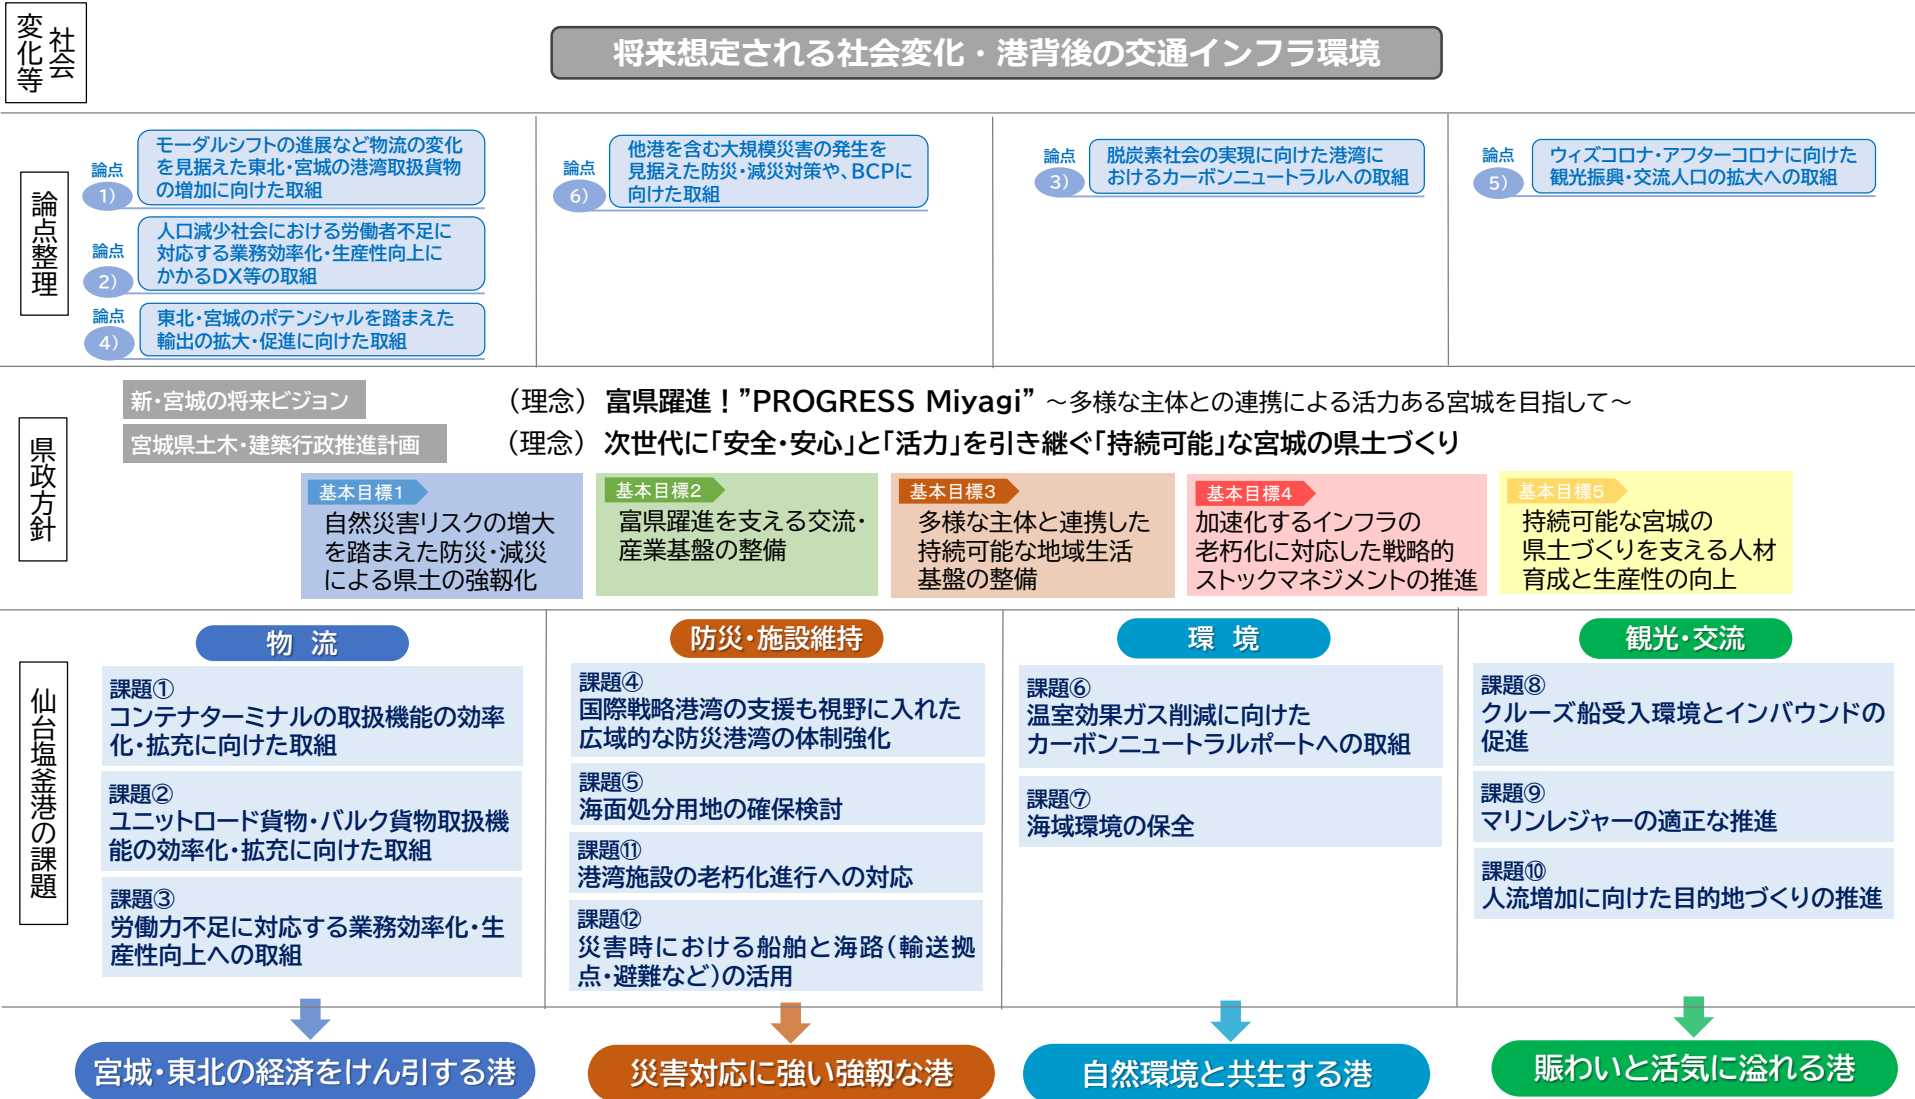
社会変化等

将来想定される社会変化・港背後の交通インフラ環境

論点整理

論点 1)
モーダルシフトの進展など物流の変化を見据えた東北・宮城の港湾取扱貨物の増加に向けた取組

論点 2)
人口減少社会における労働者不足に対応する業務効率化・生産性向上にかかるDX等の取組

論点 4)
東北・宮城のポテンシャルを踏まえた輸出の拡大・促進に向けた取組

論点 6)
他港を含む大規模災害の発生を見据えた防災・減災対策や、BCPに向けた取組

論点 3)
脱炭素社会の実現に向けた港湾におけるカーボンニュートラルへの取組

論点 5)
ウィズコロナ・アフターコロナに向けた観光振興・交流人口の拡大への取組

県政方針

新・宮城の将来ビジョン
（理念） 富県躍進！”PROGRESS Miyagi” ～多様な主体との連携による活力ある宮城を目指して～

宮城県土木・建築行政推進計画
（理念） 次世代に「安全・安心」と「活力」を引き継ぐ「持続可能」な宮城の県土づくり

基本目標1
自然災害リスクの増大を踏まえた防災・減災による県土の強靭化

基本目標2
富県躍進を支える交流・産業基盤の整備

基本目標3
多様な主体と連携した持続可能な地域生活基盤の整備

基本目標4
加速化するインフラの老朽化に対応した戦略的ストックマネジメントの推進

基本目標5
持続可能な宮城の県土づくりを支える人材育成と生産性の向上

仙台塩釜港の課題

物 流
課題①
コンテナターミナルの取扱機能の効率化・拡充に向けた取組
課題②
ユニットロード貨物・バルク貨物取扱機能の効率化・拡充に向けた取組
課題③
労働力不足に対応する業務効率化・生産性向上への取組

防災・施設維持
課題④
国際戦略港湾の支援も視野に入れた広域的な防災港湾の体制強化
課題⑤
海面処分用地の確保検討
課題⑪
港湾施設の老朽化進行への対応
課題⑫
災害時における船舶と海路（輸送拠点・避難など）の活用

環 境
課題⑥
温室効果ガス削減に向けたカーボンニュートラルポートへの取組
課題⑦
海域環境の保全

観光・交流
課題⑧
クルーズ船受入環境とインバウンドの促進
課題⑨
マリンレジャーの適正な推進
課題⑩
人流増加に向けた目的地づくりの推進

宮城・東北の経済をけん引する港

災害対応に強い強靭な港

自然環境と共生する港

賑わいと活気に溢れる港